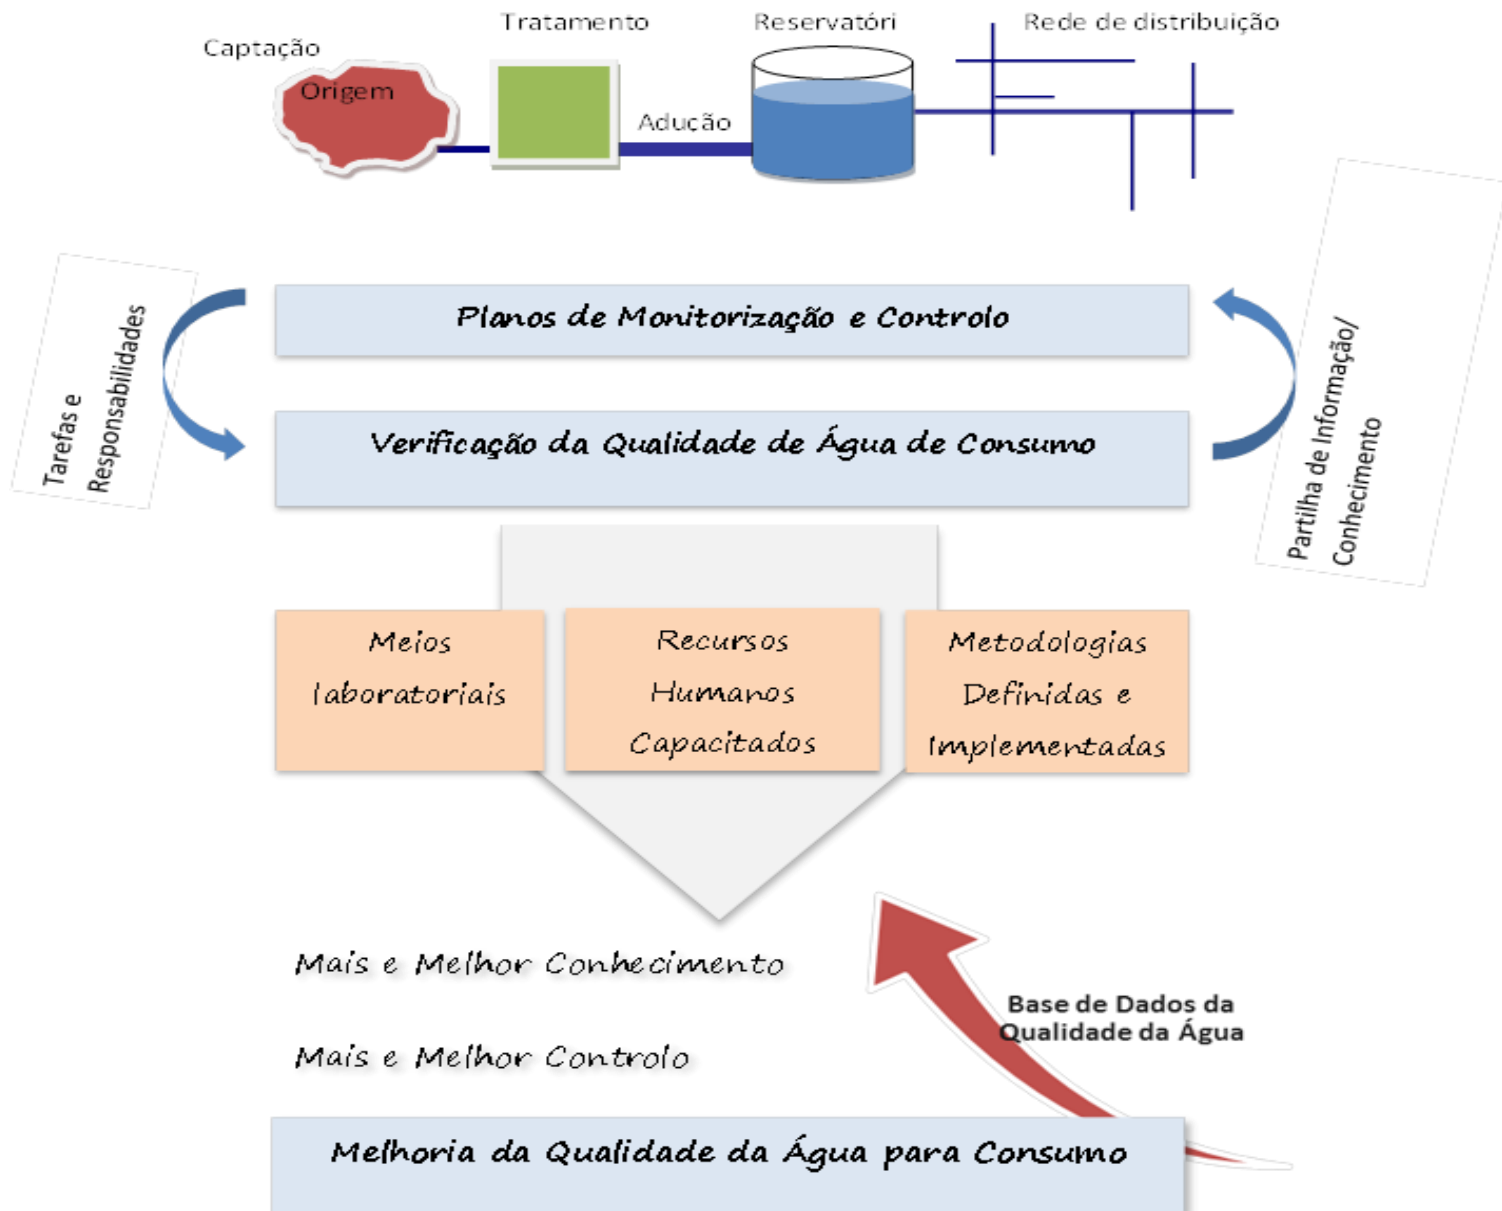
Captação

Origem

Tratamento

Adução

Reservatóri

Rede de distribuição

Tarefas e Responsabilidades

Planos de Monitorização e Controlo

Verificação da Qualidade de Água de Consumo

Partilha de Informação/ Conhecimento

Meios laboratoriais

Recursos Humanos Capacitados

Metodologias Definidas e Implementadas

Mais e Melhor Conhecimento

Mais e Melhor Controlo

Base de Dados da Qualidade da Água

Melhoria da Qualidade da Água para Consumo